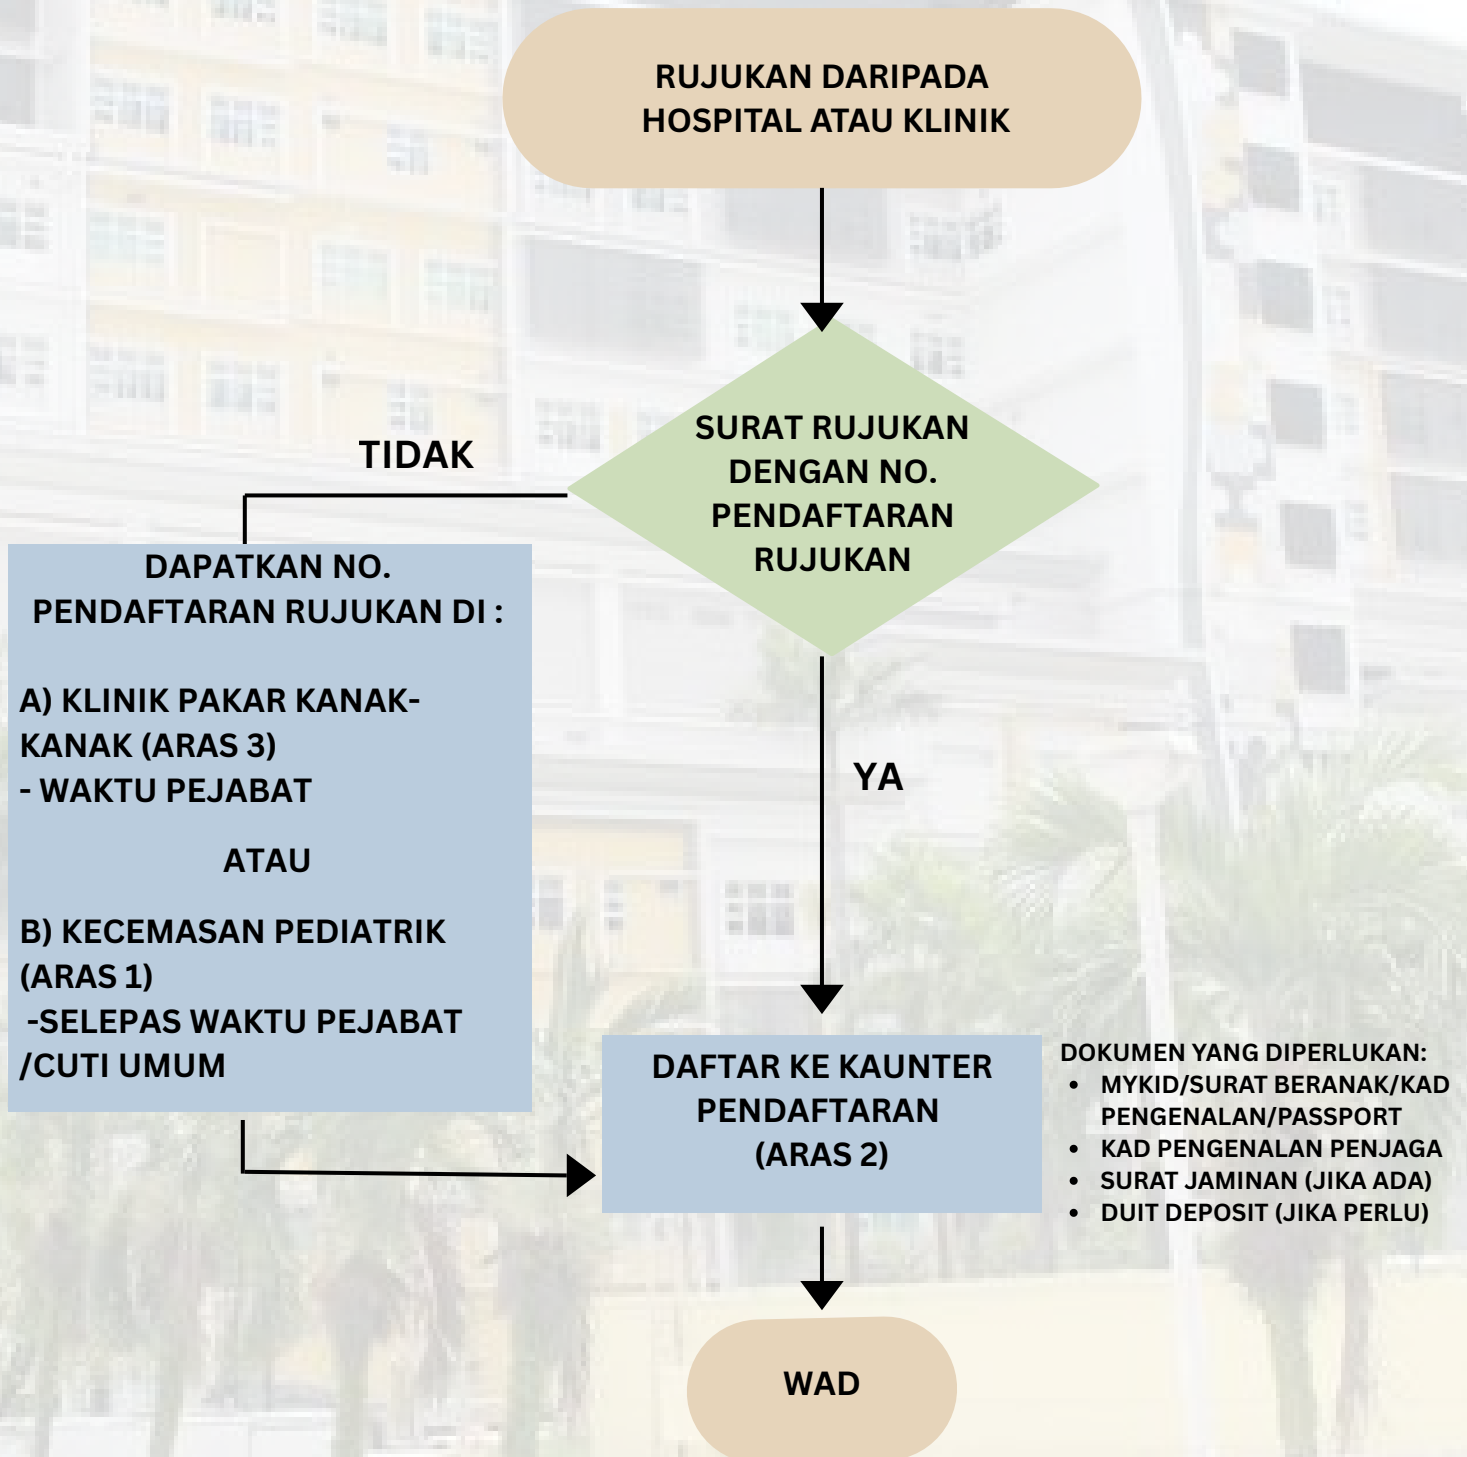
RUJUKAN DARIPADA HOSPITAL ATAU KLINIK

SURAT RUJUKAN DENGAN NO. PENDAFTARAN RUJUKAN

TIDAK

DAPATKAN NO. PENDAFTARAN RUJUKAN DI :

A) KLINIK PAKAR KANAK-KANAK (ARAS 3)
- WAKTU PEJABAT

ATAU

B) KECEMASAN PEDIATRIK (ARAS 1)
-SELEPAS WAKTU PEJABAT /CUTI UMUM

YA

DAFTAR KE KAUNTER PENDAFTARAN (ARAS 2)

DOKUMEN YANG DIPERLUKAN:
• MYKID/SURAT BERANAK/KAD PENGENALAN/PASSPORT
• KAD PENGENALAN PENJAGA
• SURAT JAMINAN (JIKA ADA)
• DUIT DEPOSIT (JIKA PERLU)

WAD